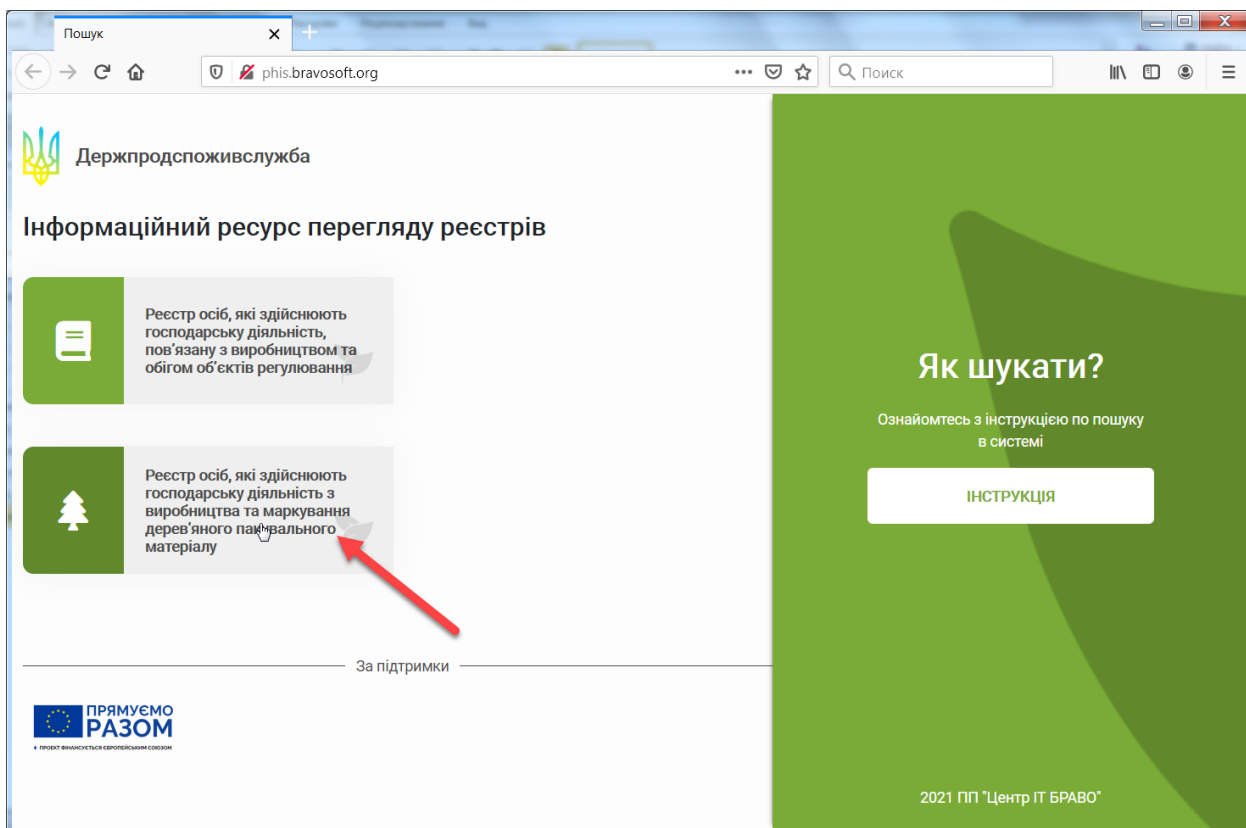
Пошук

phis.bravosoft.org

Поиск

Держпродспоживслужба

Інформаційний ресурс перегляду реєстрів

Реєстр осіб, які здійснюють господарську діяльність, пов'язану з виробництвом та обігом об'єктів регулювання

Реєстр осіб, які здійснюють господарську діяльність з виробництва та маркування дерев'яного пак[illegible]вального матеріалу

За підтримки

ПРЯМУЄМО РАЗОМ

ПРОЕКТ ФІНАНСУЄТЬСЯ ЄВРОПЕЙСЬКИМ СОЮЗОМ

Як шукати?

Ознайомтесь з інструкцією по пошуку в системі

ІНСТРУКЦІЯ

2021 ПП "Центр IT БРАВО"